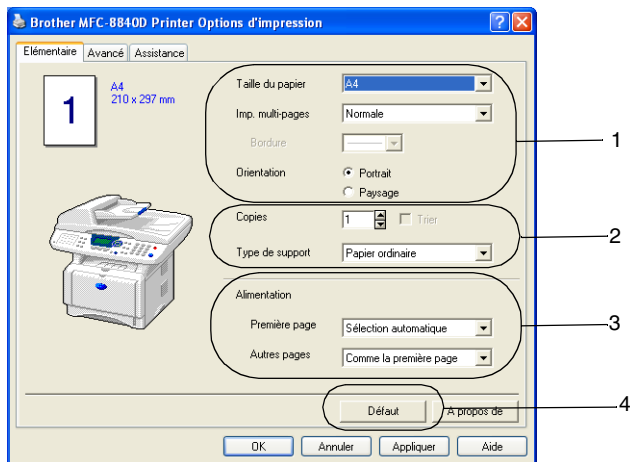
Brother MFC-8840D Printer Options d'impression

Elémentaire | Avancé | Assistance

1

A4
210 x 297 mm

Taille du papier | A4
Imp. multi-pages | Normale
Bordure
Orientation
Portrait
Paysage

Copies | 1 | Trier
Type de support | Papier ordinaire

Alimentation
Première page | Sélection automatique
Autres pages | Comme la première page

Défaut
A propos de

OK
Annuler
Appliquer
Aide

1
2
3
4